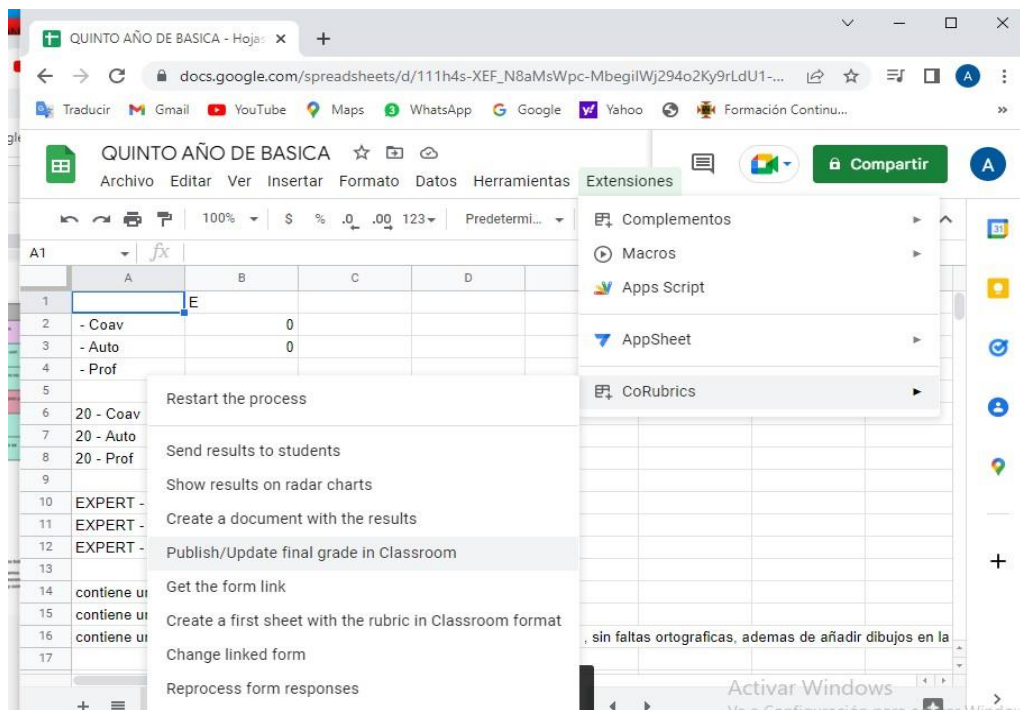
QUINTO AÑO DE BASICA - Hoja: ×
+
docs.google.com/spreadsheets/d/111h4s-XEF_N8aMsWpc-MbegilWj294o2Ky9rLdU1-...
Traducir Gmail YouTube Maps WhatsApp Google Yahoo Formación Continu...
QUINTO AÑO DE BASICA
Archivo Editar Ver Insertar Formato Datos Herramientas Extensiones
Compartir
A
100% $ % .0 .00 123 Predetermi...
A1 fx

| | A | B | C | D |
|---|---|---|---|---|
| 1 | | E | | |
| 2 | - Coav | 0 | | |
| 3 | - Auto | 0 | | |
| 4 | - Prof | | | |
| 5 | | | | |
| 6 | 20 - Coav | | | |
| 7 | 20 - Auto | | | |
| 8 | 20 - Prof | | | |
| 9 | | | | |
| 10 | EXPERT - | | | |
| 11 | EXPERT - | | | |
| 12 | EXPERT - | | | |
| 13 | | | | |
| 14 | contiene ur | | | |
| 15 | contiene ur | | | |
| 16 | contiene ur | | | |
| 17 | | | | |

Complementos
Macros
Apps Script
AppSheet
CoRubrics

Restart the process
Send results to students
Show results on radar charts
Create a document with the results
Publish/Update final grade in Classroom
Get the form link
Create a first sheet with the rubric in Classroom format
Change linked form
Reprocess form responses

, sin faltas ortograficas, ademas de añadir dibujos en la
Activar Windows
Ve a Configuración para activar Windows